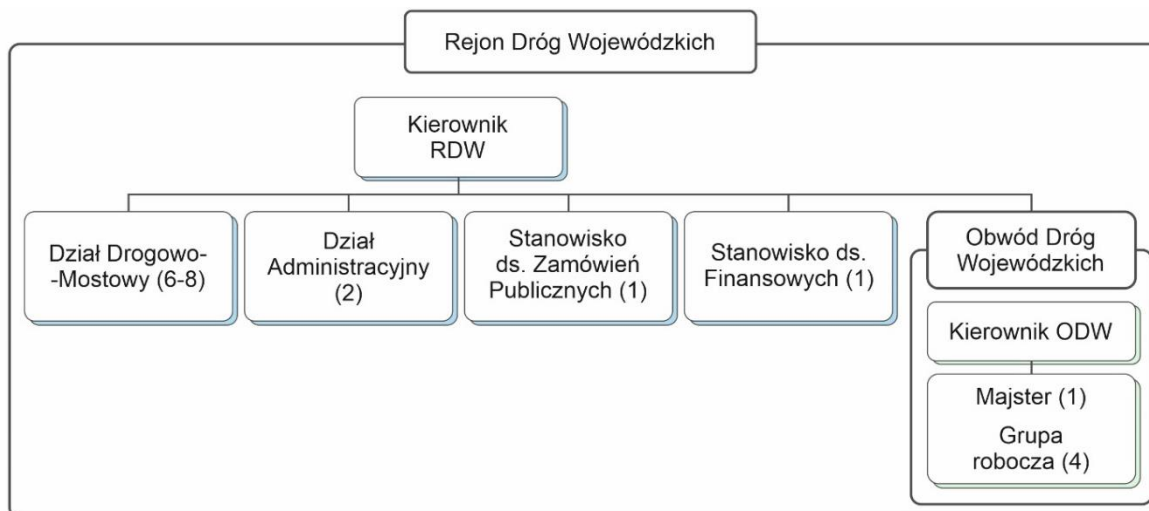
Rejon Dróg Wojewódzkich

Kierownik RDW

Dział Drogowo-Mostowy (6-8)

Dział Administracyjny (2)

Stanowisko ds. Zamówień Publicznych (1)

Stanowisko ds. Finansowych (1)

Obwód Dróg Wojewódzkich

Kierownik ODW

Majster (1)

Grupa robocza (4)